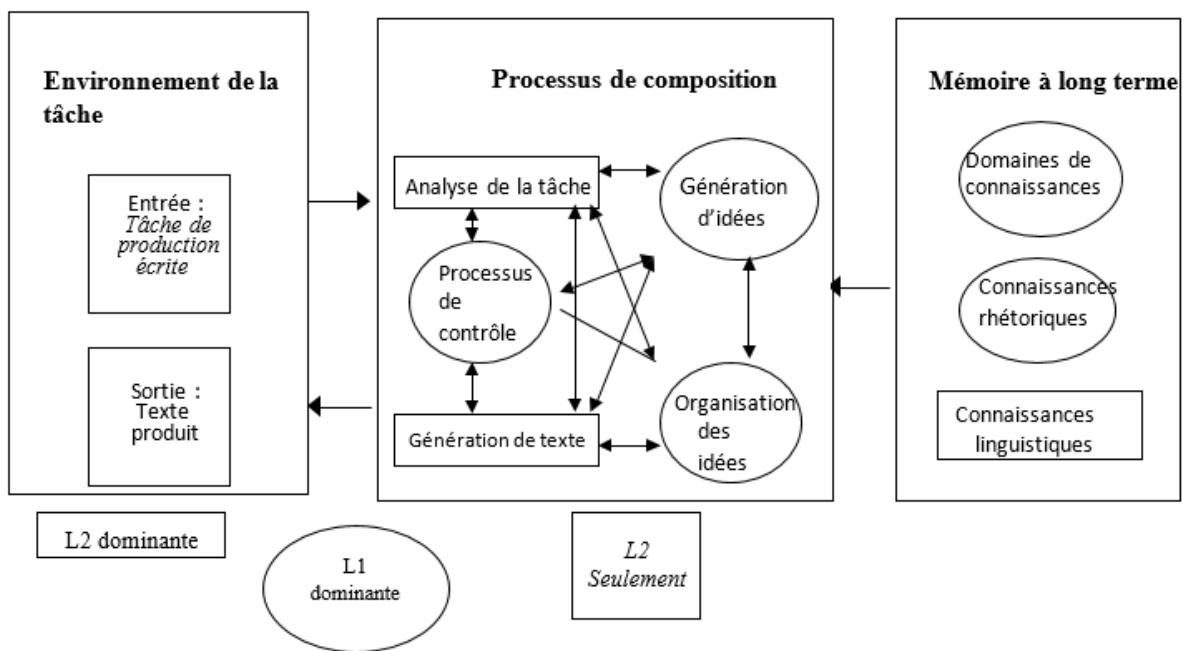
Environnement de la tâche

Entrée : *Tâche de production écrite*

Sortie : Texte produit

Processus de composition

Analyse de la tâche

Génération d'idées

Processus de contrôle

Organisation des idées

Génération de texte

Mémoire à long terme

Domaines de connaissances

Connaissances rhétoriques

Connaissances linguistiques

L2 dominante

L1 dominante

*L2 Seulement*